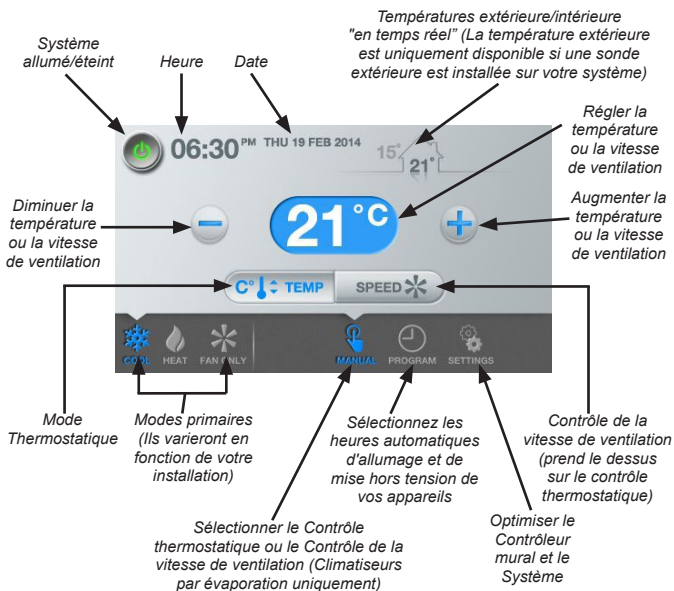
Températures extérieure/intérieure "en temps réel" (La température extérieure est uniquement disponible si une sonde extérieure est installée sur votre système)

Système allumé/éteint

Heure

Date

06:30PM THU 19 FEB 2014

15°

21°

Régler la température ou la vitesse de ventilation

Diminuer la température ou la vitesse de ventilation

21 °C

Augmenter la température ou la vitesse de ventilation

C° TEMP

SPEED

COOL HEAT FAN ONLY

MANUAL PROGRAM SETTINGS

Mode Thermostatique

Modes primaires (Ils varieront en fonction de votre installation)

Sélectionnez les heures automatiques d'allumage et de mise hors tension de vos appareils

Contrôle de la vitesse de ventilation (prend le dessus sur le contrôle thermostatique)

Sélectionner le Contrôle thermostatique ou le Contrôle de la vitesse de ventilation (Climatiseurs par évaporation uniquement)

Optimiser le Contrôleur mural et le Système